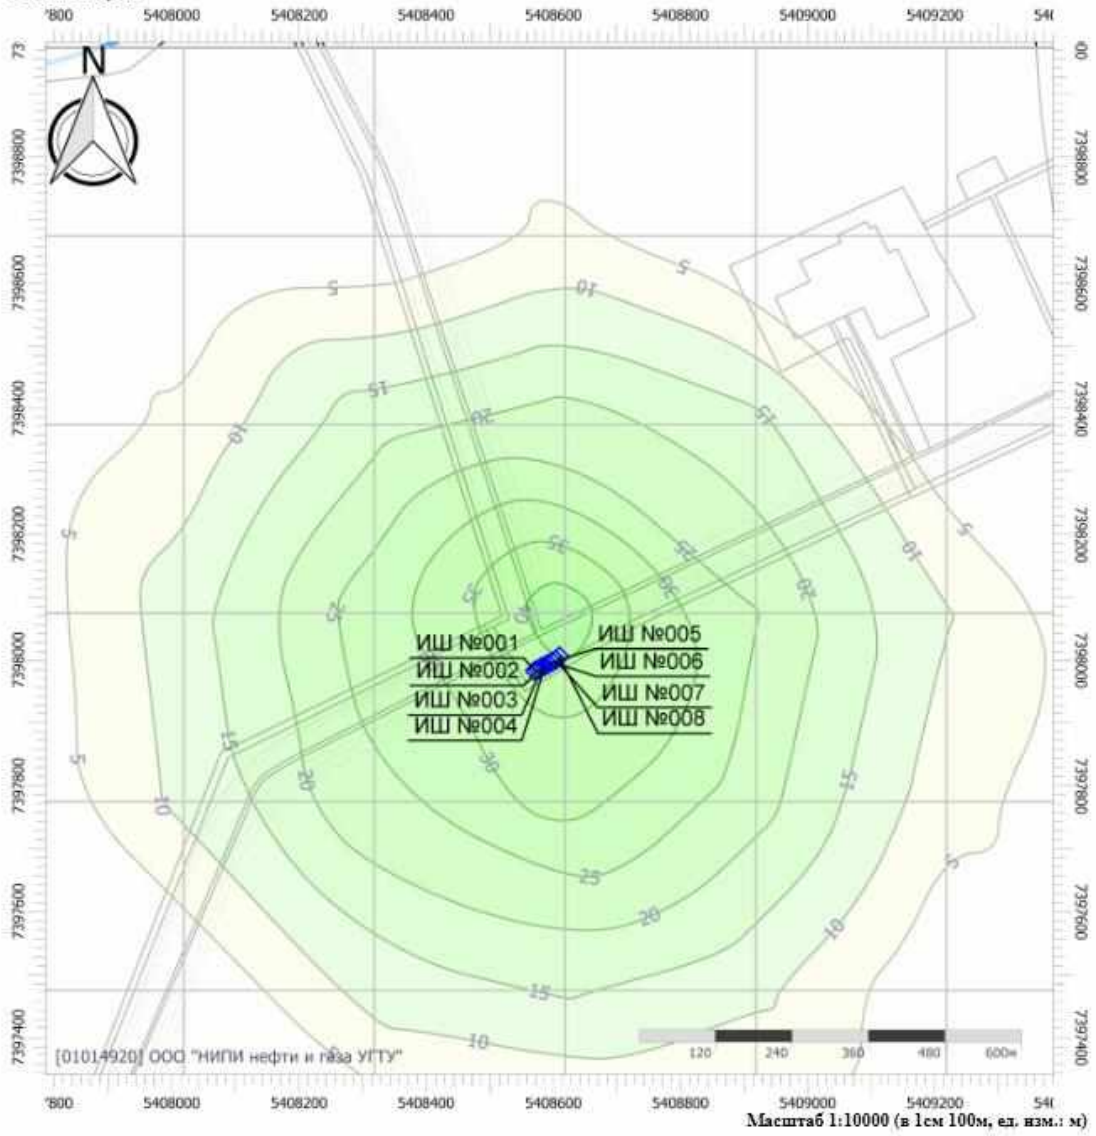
'800 5408000 5408200 5408400 5408600 5408800 5409000 5409200 54(

73 7398800 7398600 7398400 7398200 7398000 7397800 7397600 7397400

00 7398800 7398600 7398400 7398200 7398000 7397800 7397600 7397400

N

5
10
5
15
20
10
5
35
25
30
30
25
20
10
5
40
25
ИШ №001
ИШ №002
ИШ №003
ИШ №004
ИШ №005
ИШ №006
ИШ №007
ИШ №008
15
20
30
15
5
10
25
20
10
5
15
10

120 240 360 480 600м

[01014920] ООО "НИПИ нефти и газа УГТУ"

'800 5408000 5408200 5408400 5408600 5408800 5409000 5409200 54(

Масштаб 1:10000 (в 1см 100м, ед. изм.: м)